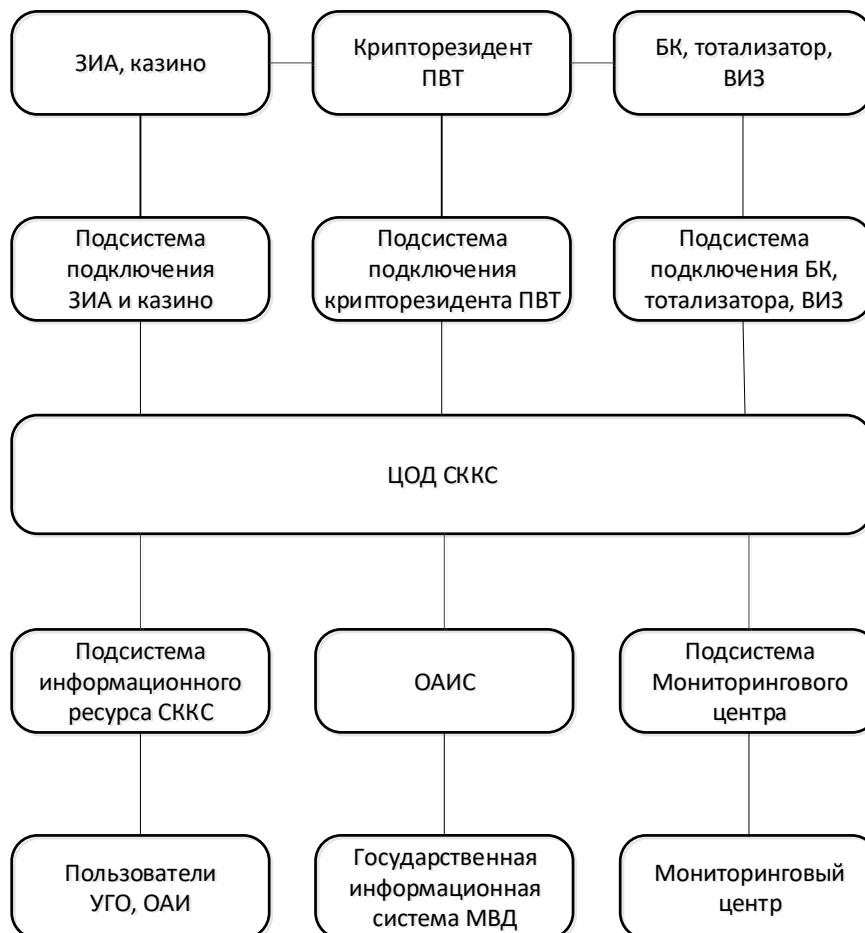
ЗИА, казино

Крипторезидент ПВТ

БК, тотализатор, ВИЗ

Подсистема подключения ЗИА и казино

Подсистема подключения крипторезидента ПВТ

Подсистема подключения БК, тотализатора, ВИЗ

ЦОД СККС

Подсистема информационного ресурса СККС

ОАИС

Подсистема Мониторингового центра

Пользователи УГО, ОАИ

Государственная информационная система МВД

Мониторинговый центр